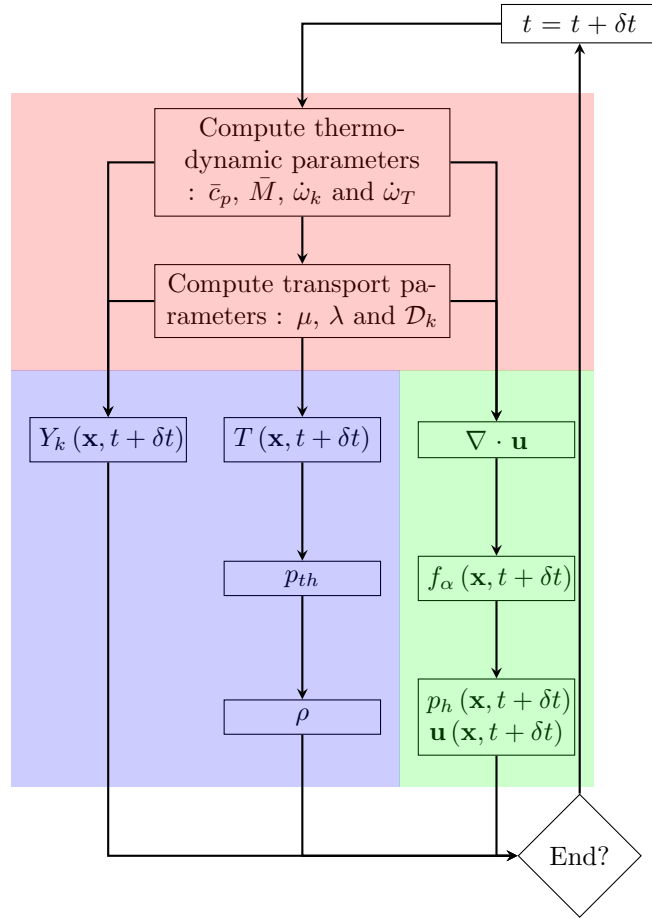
$t = t + \delta t$

Compute thermodynamic parameters : $\bar{c}_p$, $\bar{M}$, $\dot{\omega}_k$ and $\dot{\omega}_T$

Compute transport parameters : $\mu$, $\lambda$ and $\mathcal{D}_k$

$Y_k\left(\mathbf{x}, t+\delta t\right)$

$T\left(\mathbf{x}, t+\delta t\right)$

$\nabla \cdot \mathbf{u}$

$p_{th}$

$f_\alpha\left(\mathbf{x}, t+\delta t\right)$

$\rho$

$p_h\left(\mathbf{x}, t+\delta t\right)$
$\mathbf{u}\left(\mathbf{x}, t+\delta t\right)$

End?